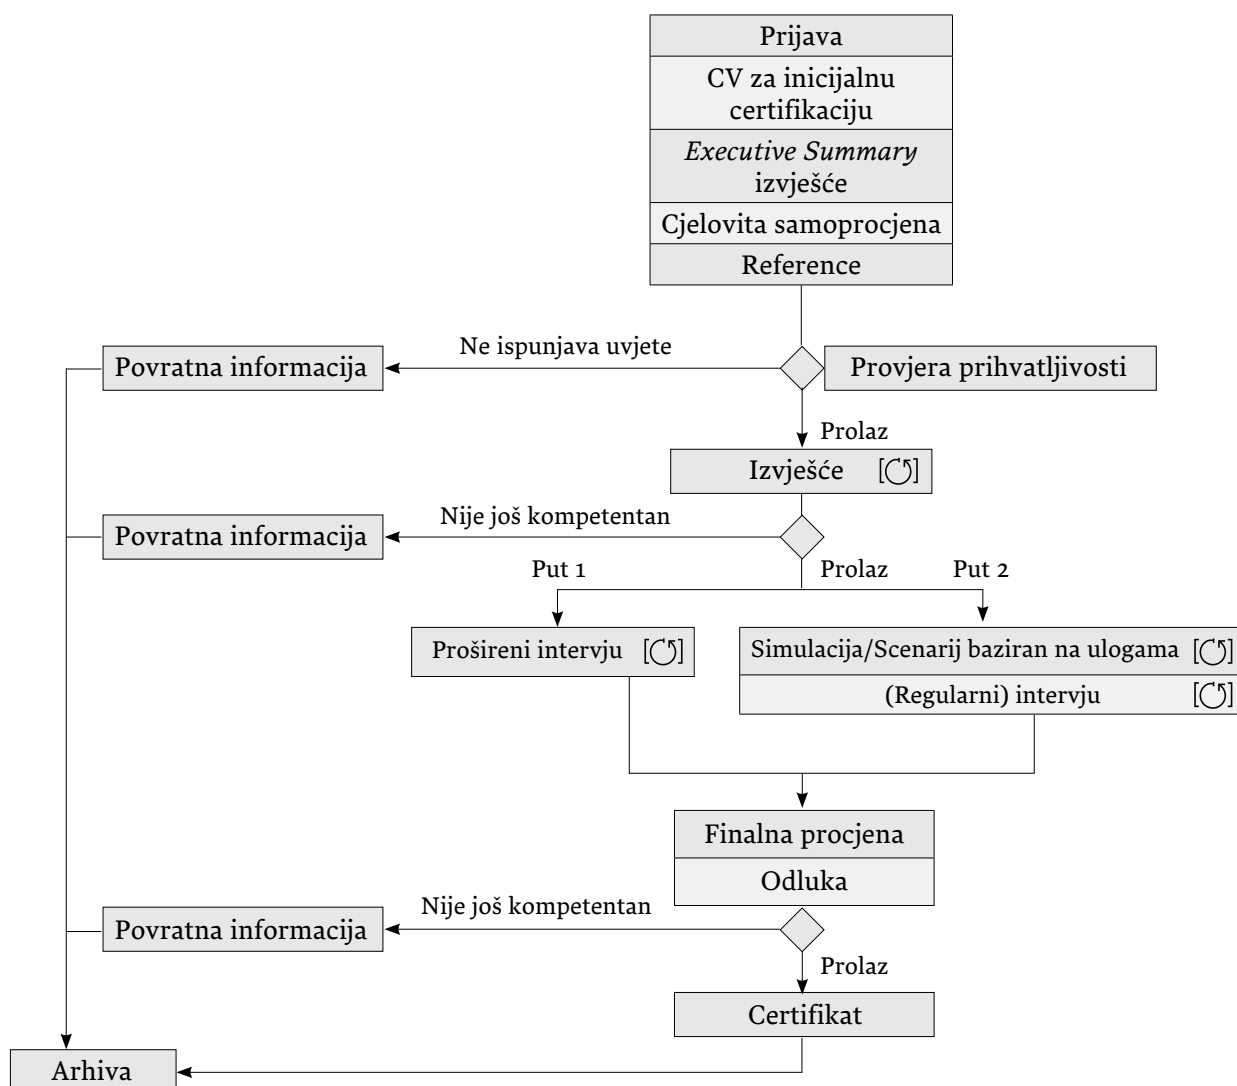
Prijava
CV za inicijalnu certifikaciju
*Executive Summary* izvješće
Cjelovita samoprocjena
Reference

Povratna informacija
Ne ispunjava uvjete
Provjera prihvatljivosti

Prolaz
Izvješće [↻]

Povratna informacija
Nije još kompetentan
Prolaz

Put 1
Put 2

Prošireni intervju [↻]

Simulacija/Scenarij baziran na ulogama [↻]
(Regularni) intervju [↻]

Finalna procjena
Odluka

Povratna informacija
Nije još kompetentan
Prolaz

Certifikat

Arhiva